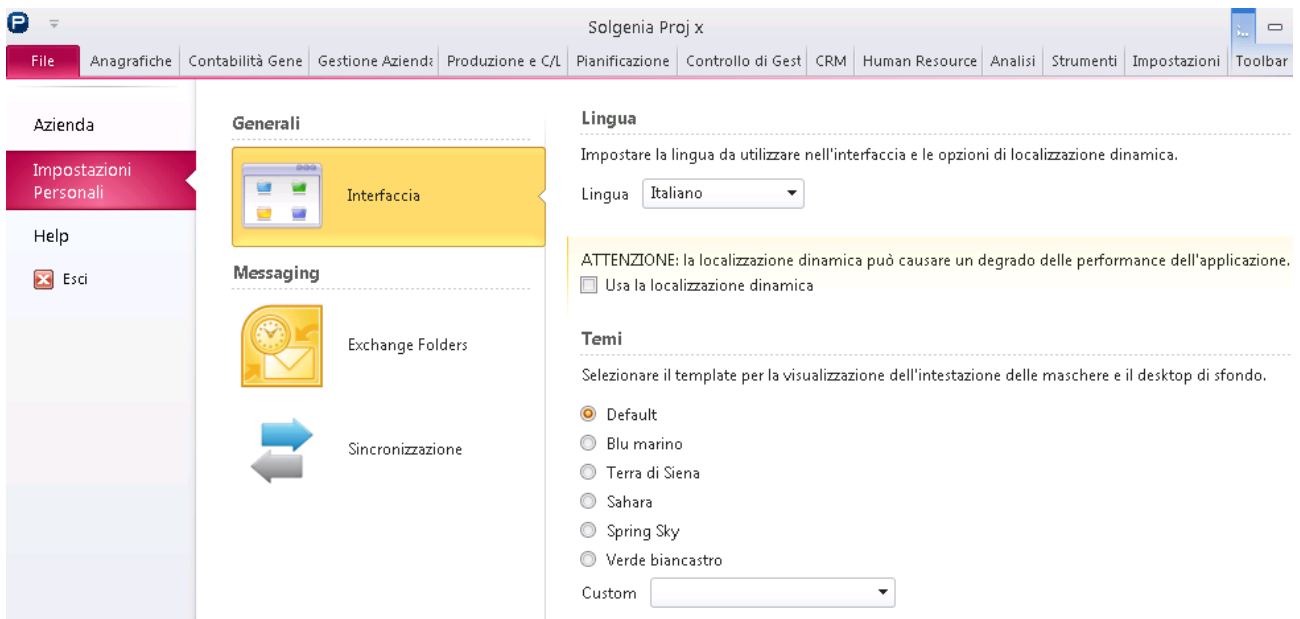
Solgenia Proj x

File | Anagrafiche | Contabilità Gene | Gestione Aziend: | Produzione e C/L | Pianificazione | Controllo di Gest | CRM | Human Resource | Analisi | Strumenti | Impostazioni | Toolbar

Azienda
Impostazioni Personali
Help
Esci

Generali

Interfaccia

Messaging

Exchange Folders

Sincronizzazione

Lingua

Impostare la lingua da utilizzare nell'interfaccia e le opzioni di localizzazione dinamica.

Lingua Italiano

ATTENZIONE: la localizzazione dinamica può causare un degrado delle performance dell'applicazione.
Usa la localizzazione dinamica

Temi

Selezionare il template per la visualizzazione dell'intestazione delle maschere e il desktop di sfondo.

Default
Blu marino
Terra di Siena
Sahara
Spring Sky
Verde biancastro
Custom